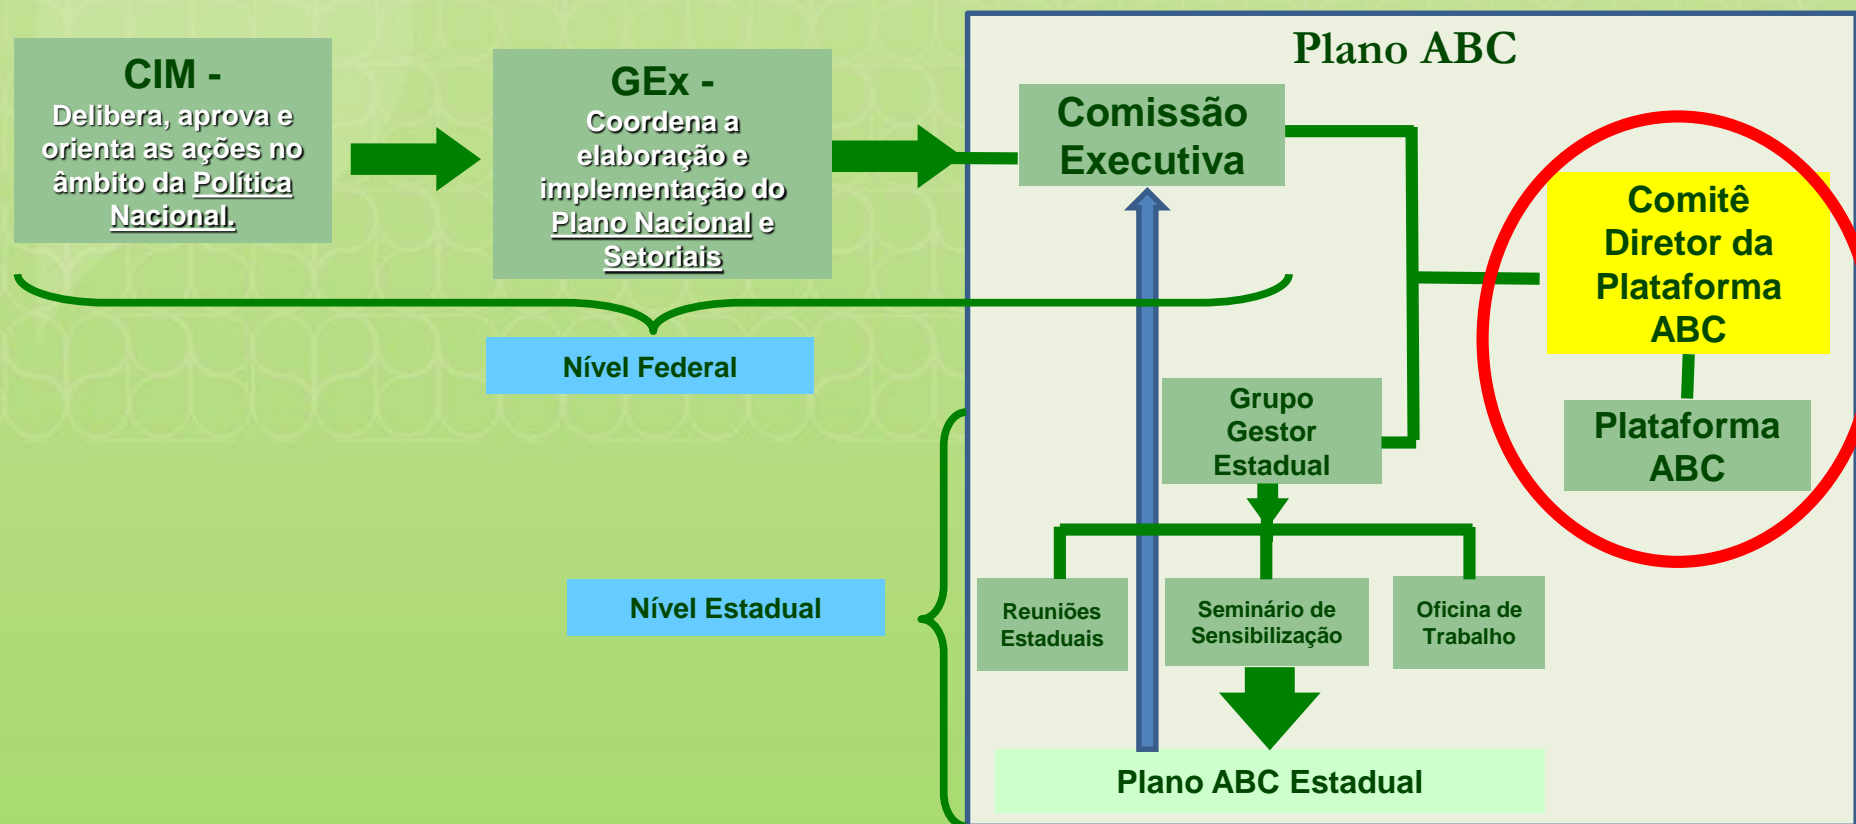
CIM -
Delibera, aprova e orienta as ações no âmbito da Política Nacional.

GEx -
Coordena a elaboração e implementação do Plano Nacional e Setoriais

Plano ABC

Comissão Executiva

Comitê Diretor da Plataforma ABC

Plataforma ABC

Nível Federal

Grupo Gestor Estadual

Nível Estadual

Reuniões Estaduais

Seminário de Sensibilização

Oficina de Trabalho

Plano ABC Estadual